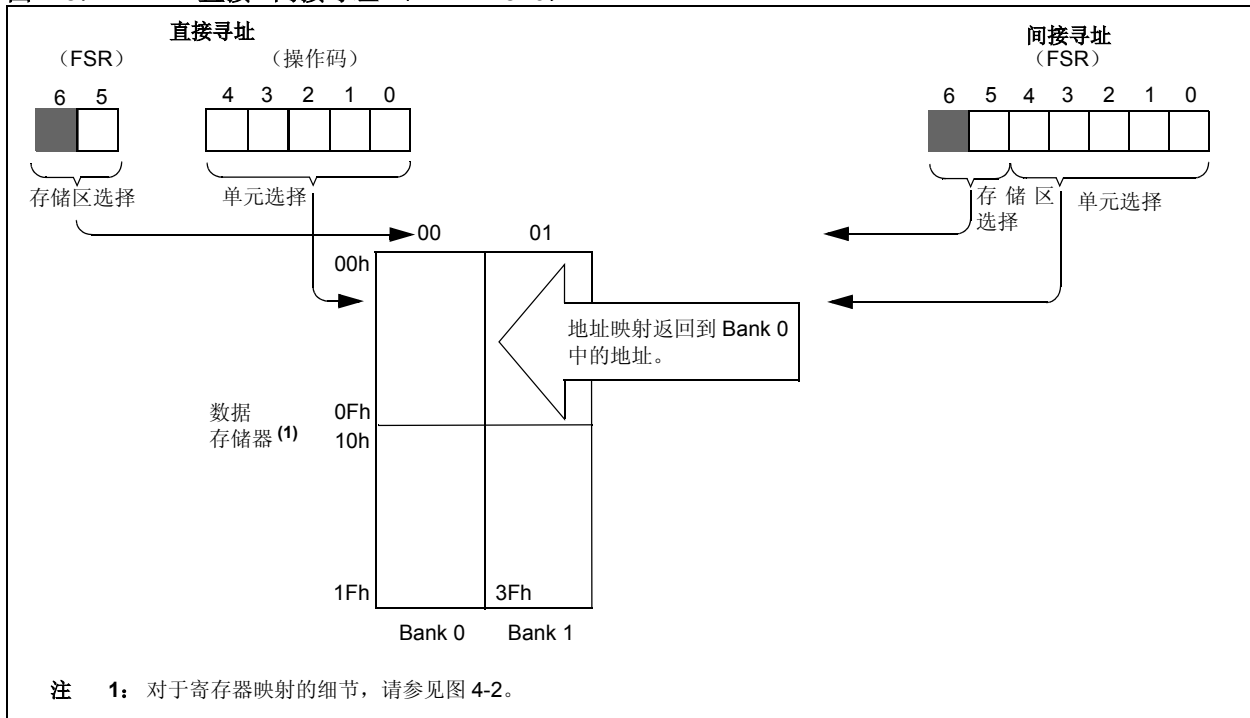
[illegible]

直接寻址

（FSR）

（操作码）

6 5

4 3 2 1 0

存储区选择

单元选择

间接寻址

（FSR）

6 5 4 3 2 1 0

存 储 区 选择

单元选择

00

01

00h

地址映射返回到 Bank 0 中的地址。

数据 存储器 $^{(1)}$

0Fh

10h

1Fh

3Fh

Bank 0

Bank 1

注 1：对于寄存器映射的细节，请参见图 4-2。